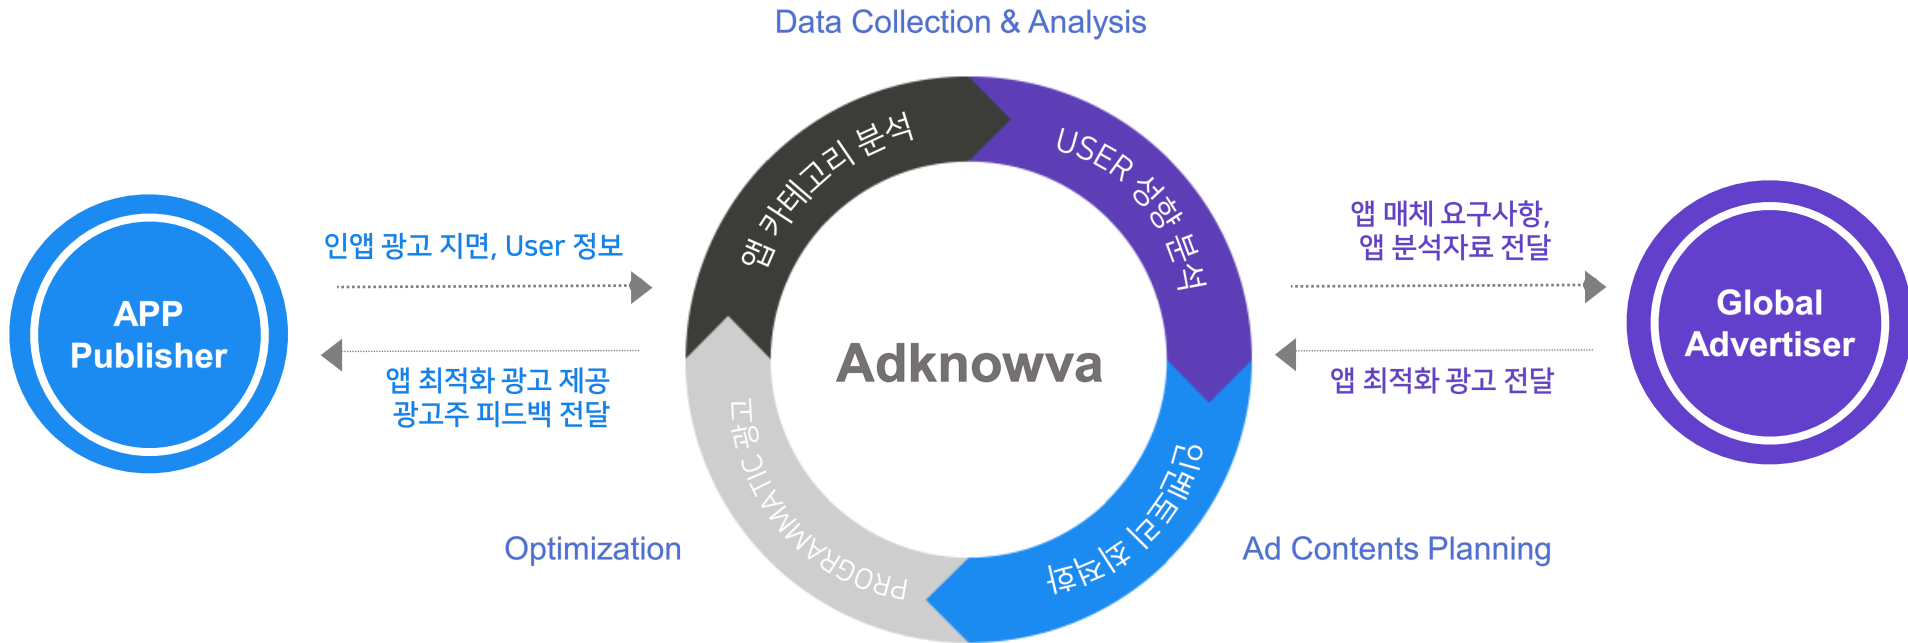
Data Collection & Analysis

APP Publisher

인앱 광고 지면, User 정보

앱 최적화 광고 제공
광고주 피드백 전달

앱 카테고리 분석

USER 성향 분석

Adknowva

PROGRAMMATIC 광고

인벤토리 최적화

Optimization

Ad Contents Planning

앱 매체 요구사항,
앱 분석자료 전달

앱 최적화 광고 전달

Global Advertiser